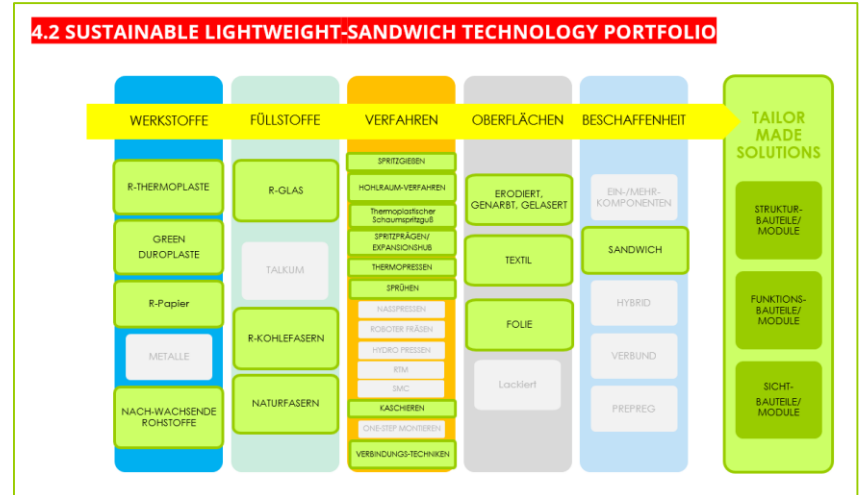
4.2 SUSTAINABLE LIGHTWEIGHT-SANDWICH TECHNOLOGY PORTFOLIO

WERKSTOFFE
R-THERMOPLASTE
GREEN DUROPLASTE
R-Papier
METALLE
NACH-WACHSENDE ROHSTOFFE

FÜLLSTOFFE
R-GLAS
TALKUM
R-KOHLEFASERN
NATURFASERN

VERFAHREN
SPRITZGIESSEN
HOHLRAUM-VERFAHREN
Thermoplastischer Schaumspritzguß
SPRITZPRÄGEN/ EXPANSIONSHUB
THERMOPRESSEN
SPRÜHEN
NASSPRESSEN
ROBOTER FRÄSEN
HYDRO PRESSEN
RTM
SMC
KASCHIEREN
ONE-STEP MONTIEREN
VERBINDUNGS-TECHNIKEN

OBERFLÄCHEN
ERODIERT, GENARBT, GELASERT
TEXTIL
FOLIE
Lackiert

BESCHAFFENHEIT
EIN-/MEHR-KOMPONENTEN
SANDWICH
HYBRID
VERBUND
PREPREG

TAILOR MADE SOLUTIONS
STRUKTUR-BAUTEILE/ MODULE
FUNKTIONS-BAUTEILE/ MODULE
SICHT-BAUTEILE/ MODULE